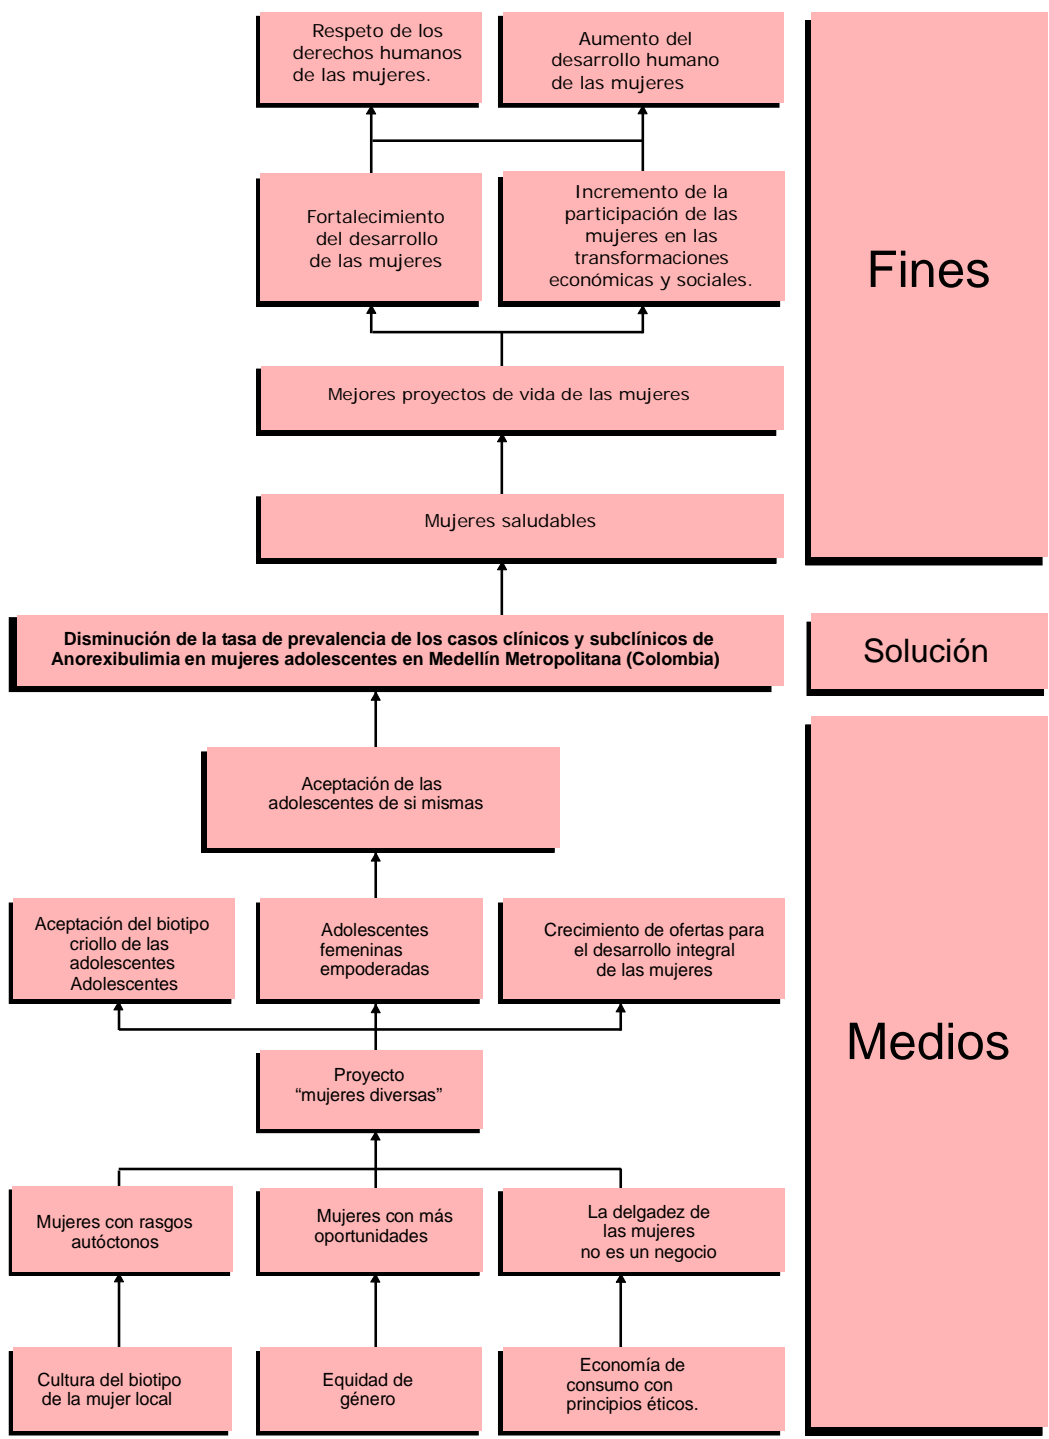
Respeto de los derechos humanos de las mujeres.

Aumento del desarrollo humano de las mujeres

Fines

Fortalecimiento del desarrollo de las mujeres

Incremento de la participación de las mujeres en las transformaciones económicas y sociales.

Mejores proyectos de vida de las mujeres

Mujeres saludables

**Disminución de la tasa de prevalencia de los casos clínicos y subclínicos de Anorexibulimia en mujeres adolescentes en Medellín Metropolitana (Colombia)**

Solución

Aceptación de las adolescentes de si mismas

Medios

Aceptación del biotipo criollo de las adolescentes Adolescentes

Adolescentes femeninas empoderadas

Crecimiento de ofertas para el desarrollo integral de las mujeres

Proyecto “mujeres diversas”

Mujeres con rasgos autóctonos

Mujeres con más oportunidades

La delgadez de las mujeres no es un negocio

Cultura del biotipo de la mujer local

Equidad de género

Economía de consumo con principios éticos.